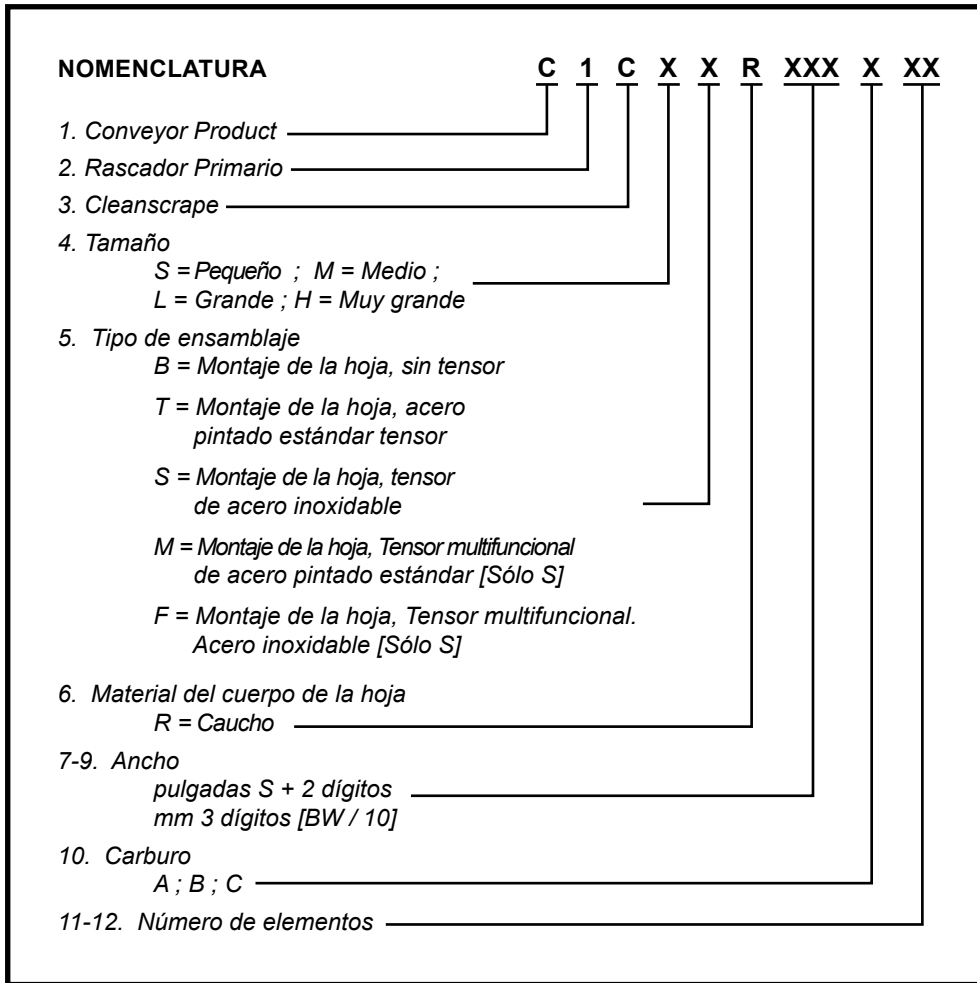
**NOMENCLATURA** C 1 C X X R XXX X XX

1. Conveyor Product

2. Rascador Primario

3. Cleanscrape

4. Tamaño
S = Pequeño ; M = Medio ;
L = Grande ; H = Muy grande

5. Tipo de ensamblaje
B = Montaje de la hoja, sin tensor

T = Montaje de la hoja, acero pintado estándar tensor

S = Montaje de la hoja, tensor de acero inoxidable

M = Montaje de la hoja, Tensor multifuncional de acero pintado estándar [Sólo S]

F = Montaje de la hoja, Tensor multifuncional. Acero inoxidable [Sólo S]

6. Material del cuerpo de la hoja
R = Caucho

7-9. Ancho
pulgadas S + 2 dígitos
mm 3 dígitos [BW / 10]

10. Carburo
A ; B ; C

11-12. Número de elementos